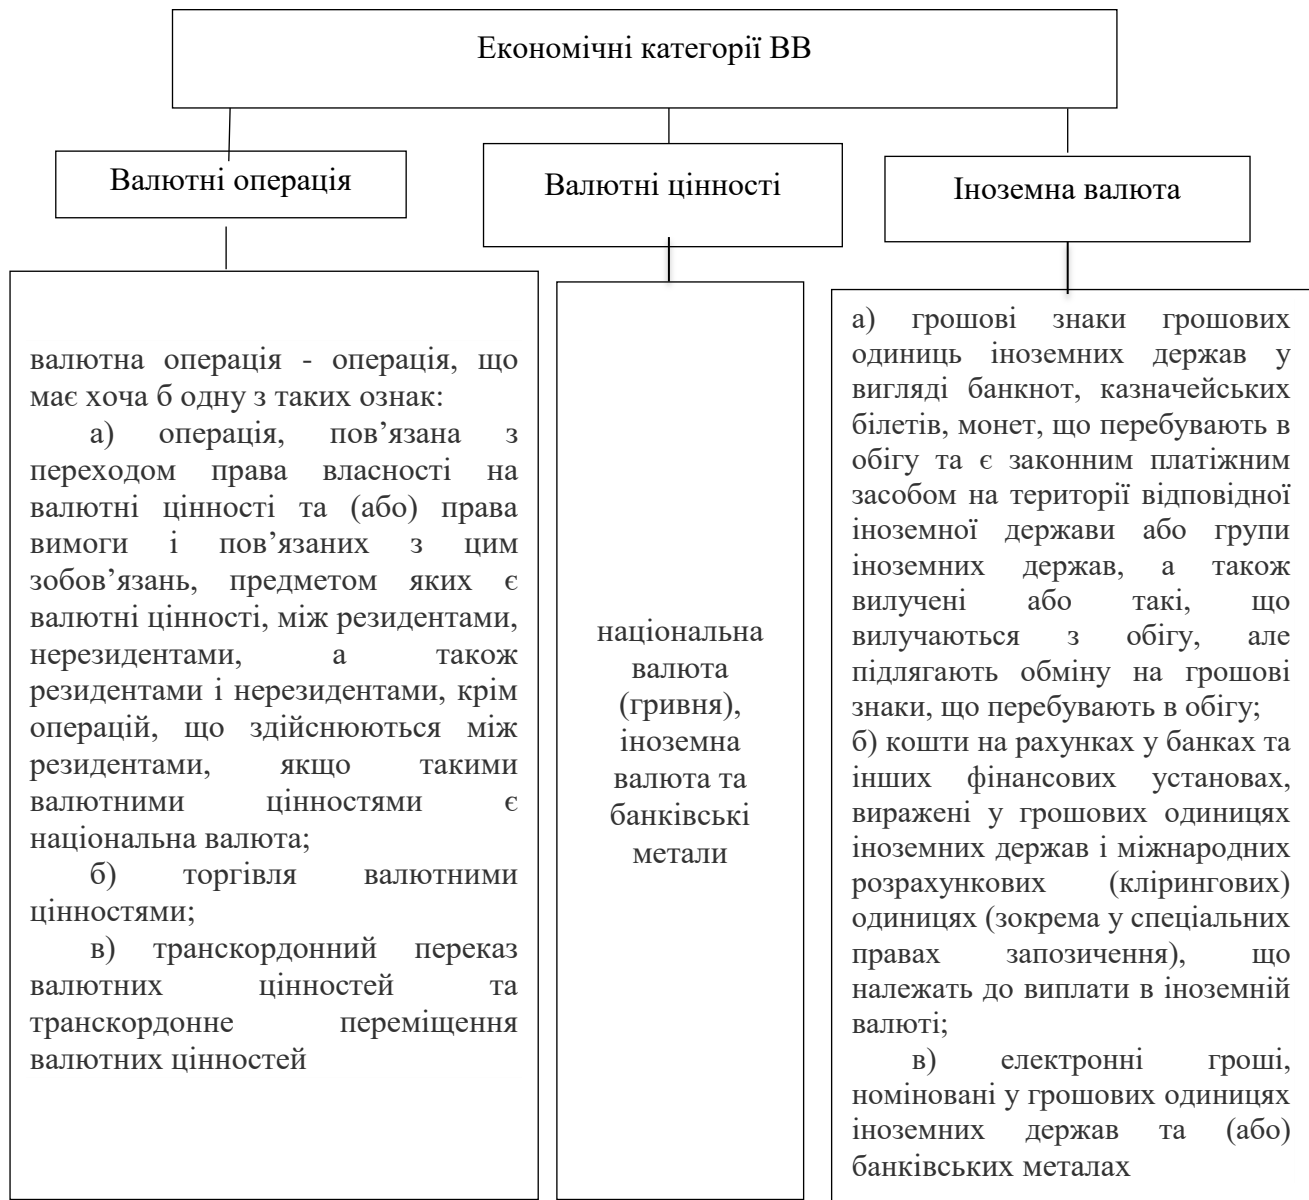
Економічні категорії ВВ

Валютні операція

валютна операція - операція, що має хоча б одну з таких ознак:

а) операція, пов’язана з переходом права власності на валютні цінності та (або) права вимоги і пов’язаних з цим зобов’язань, предметом яких є валютні цінності, між резидентами, нерезидентами, а також резидентами і нерезидентами, крім операцій, що здійснюються між резидентами, якщо такими валютними цінностями є національна валюта;

б) торгівля валютними цінностями;

в) транскордонний переказ валютних цінностей та транскордонне переміщення валютних цінностей

Валютні цінності

національна валюта (гривня), іноземна валюта та банківські метали

Іноземна валюта

а) грошові знаки грошових одиниць іноземних держав у вигляді банкнот, казначейських білетів, монет, що перебувають в обігу та є законним платіжним засобом на території відповідної іноземної держави або групи іноземних держав, а також вилучені або такі, що вилучаються з обігу, але підлягають обміну на грошові знаки, що перебувають в обігу;

б) кошти на рахунках у банках та інших фінансових установах, виражені у грошових одиницях іноземних держав і міжнародних розрахункових (клірингових) одиницях (зокрема у спеціальних правах запозичення), що належать до виплати в іноземній валюті;

в) електронні гроші, номіновані у грошових одиницях іноземних держав та (або) банківських металах